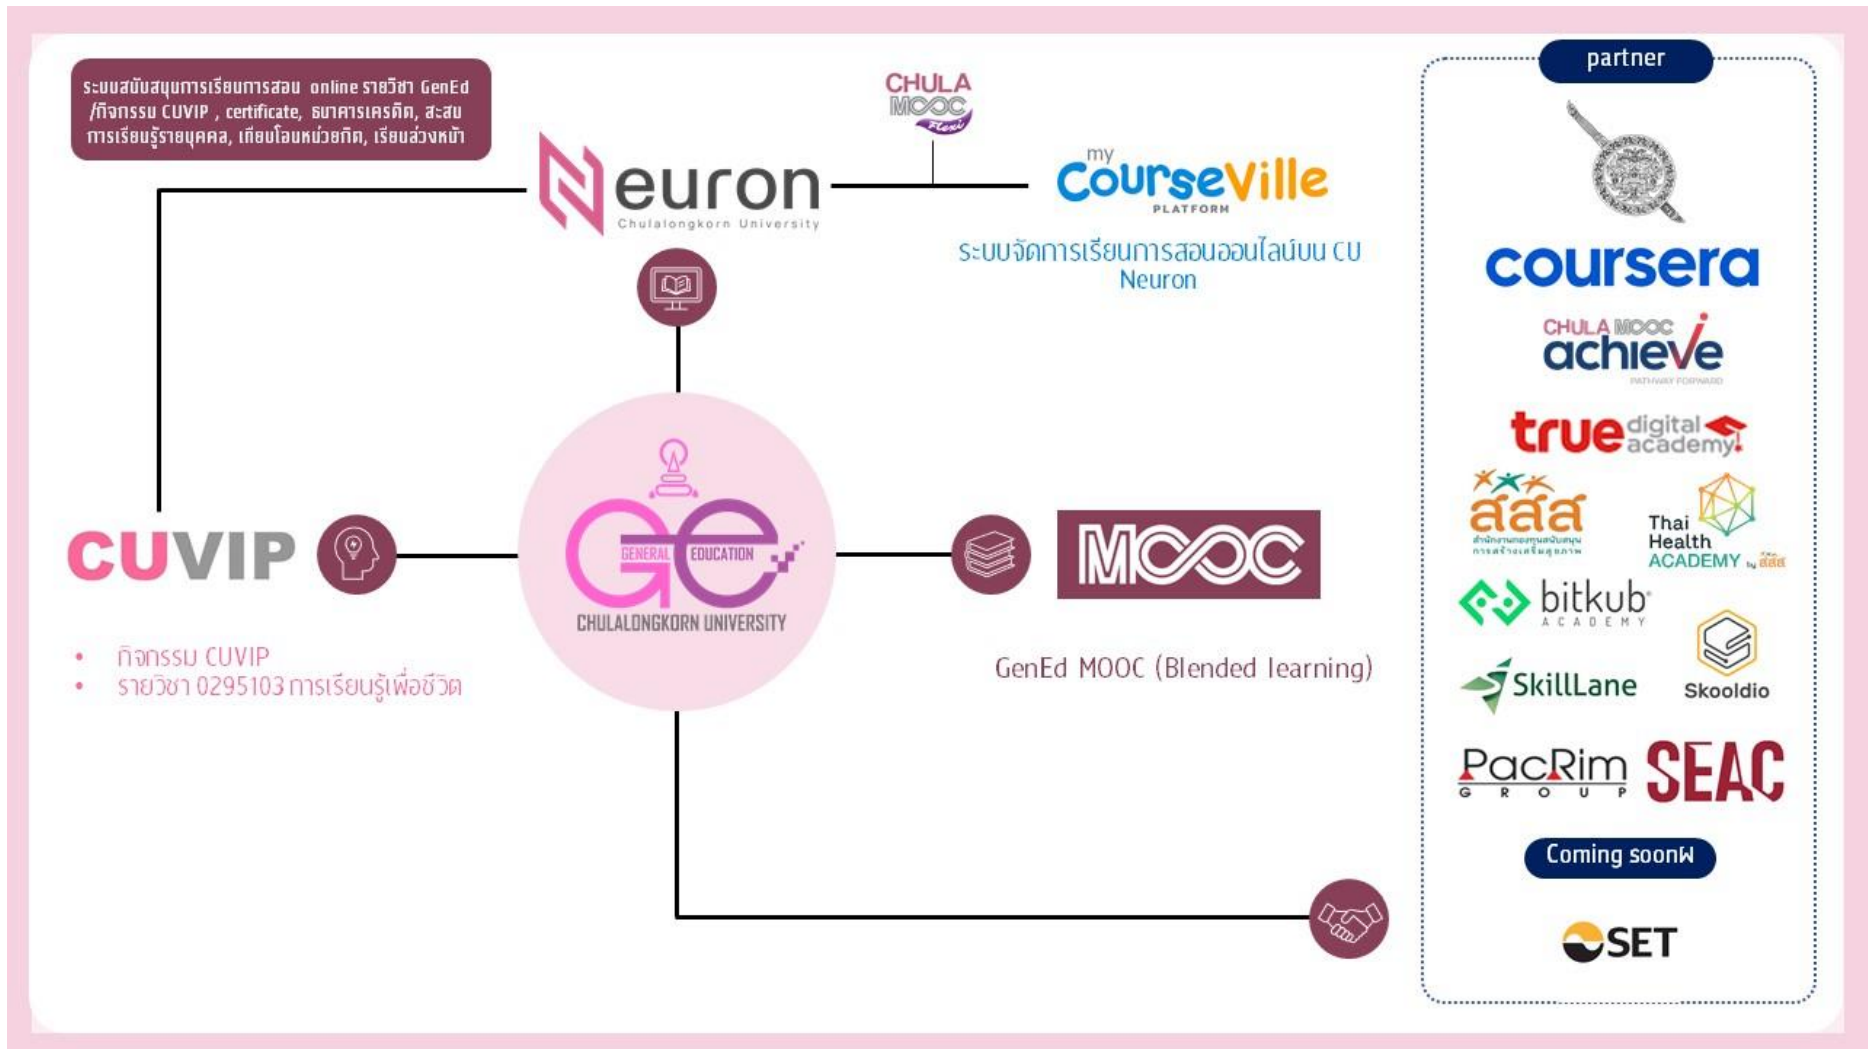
ระบบสนับสนุนการเรียนการสอน online รายวิชา GenEd /กิจกรรม CUVIP , certificate, ธนาคารเครดิต, สะสมการเรียนรู้รายบุคคล, เทียบโอนหน่วยกิต, เรียนล่วงหน้า

CHULA MOOC Flexi

Neuron Chulalongkorn University

my CourseVille PLATFORM

ระบบจัดการเรียนการสอนออนไลน์บน CU Neuron

partner

coursera

CHULA MOOC achieve PATHWAY FORWARD

true digital academy

สสส

Thai Health ACADEMY by สสส

bitkub ACADEMY

SkillLane

Skooldio

PacRim GROUP

SEAC

Coming soonฟ

SET

CUVIP

GE GENERAL EDUCATION CHULALONGKORN UNIVERSITY

MOOC

• กิจกรรม CUVIP
• รายวิชา 0295103 การเรียนรู้เพื่อชีวิต

GenEd MOOC (Blended learning)